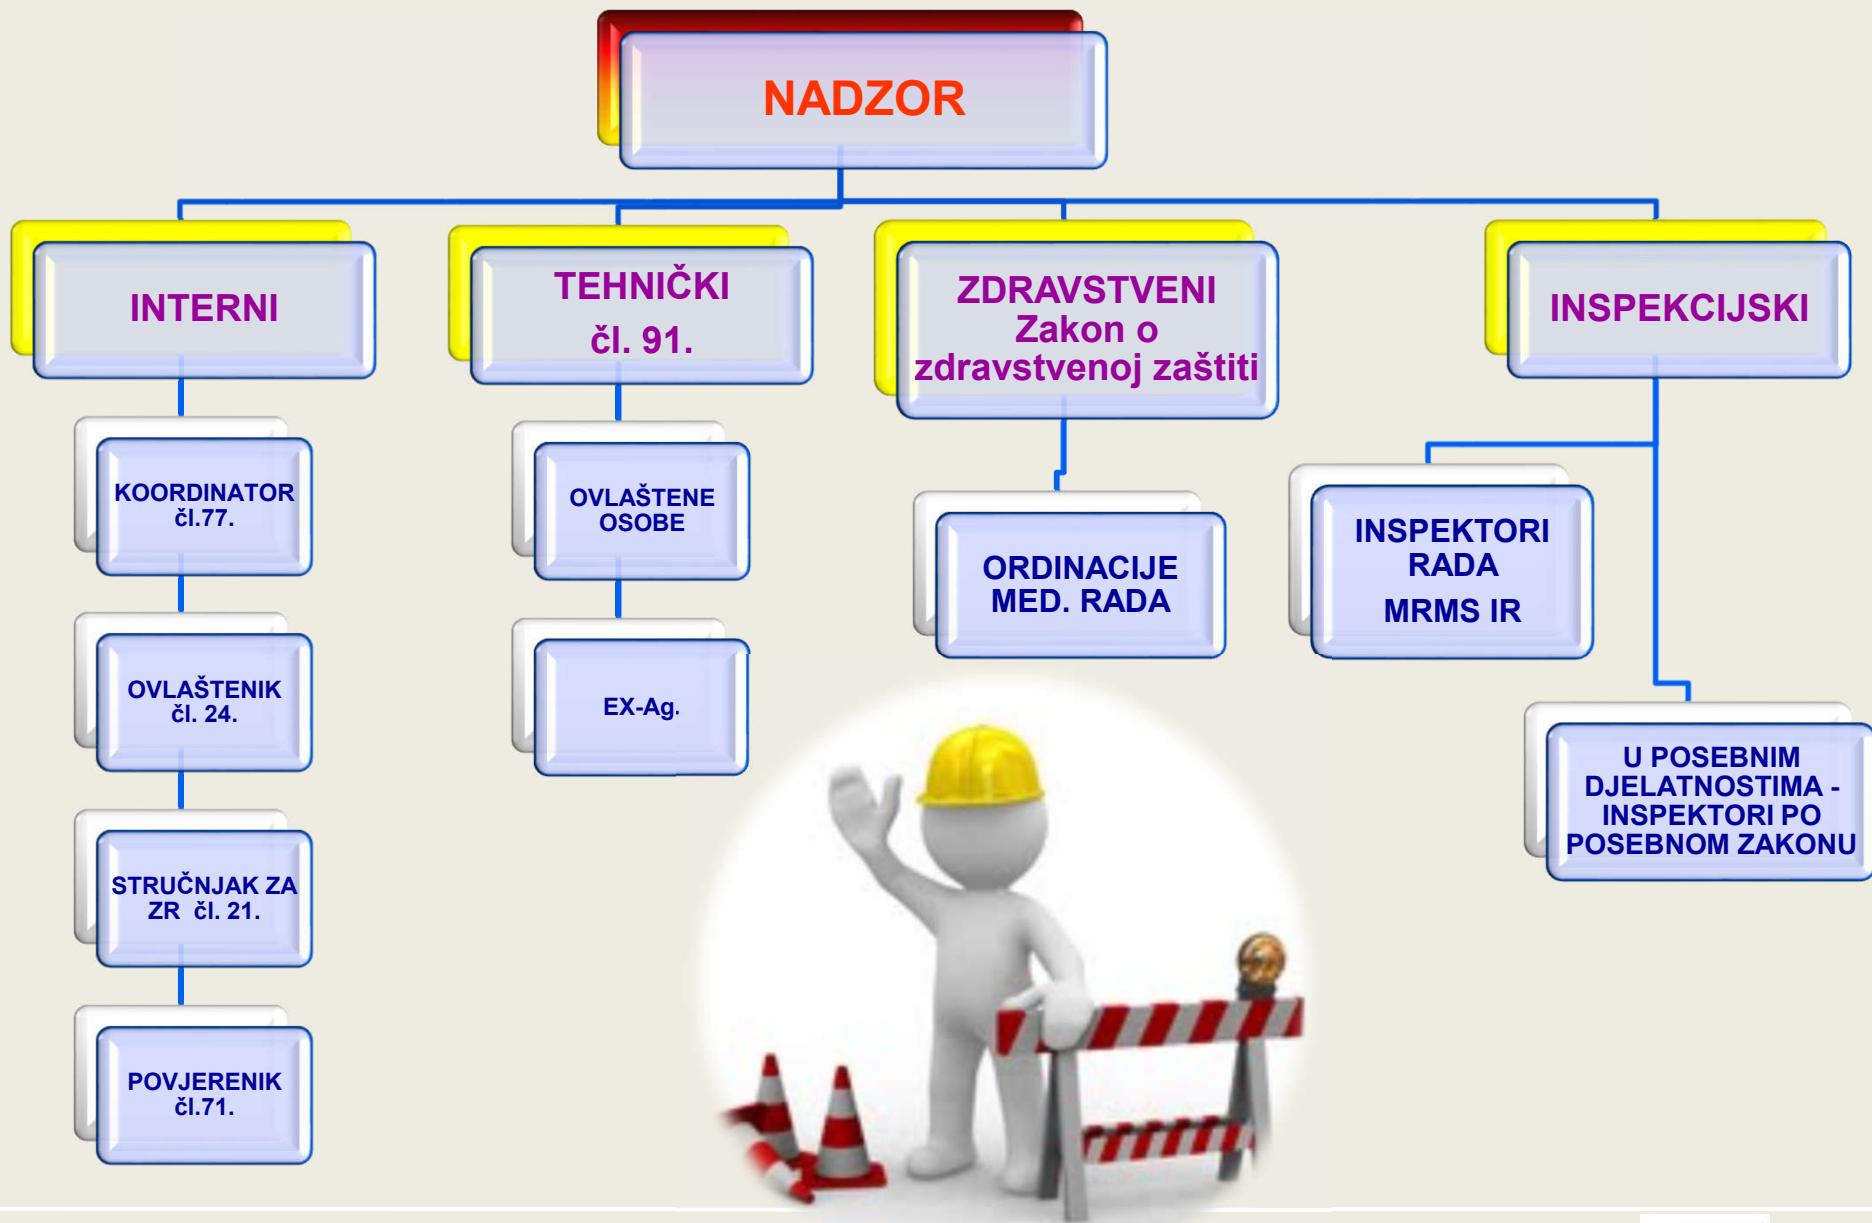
NADZOR

INTERNI

TEHNIČKI
čl. 91.

ZDRAVSTVENI
Zakon o zdravstvenoj zaštiti

INSPEKCIJSKI

KOORDINATOR
čl.77.

OVLAŠTENIK
čl. 24.

STRUČNJAK ZA ZR čl. 21.

POVJERENIK
čl.71.

OVLAŠTENE OSOBE

EX-Ag.

ORDINACIJE
MED. RADA

INSPEKTORI RADA
MRMS IR

U POSEBNIM DJELATNOSTIMA - INSPEKTORI PO POSEBNOM ZAKONU